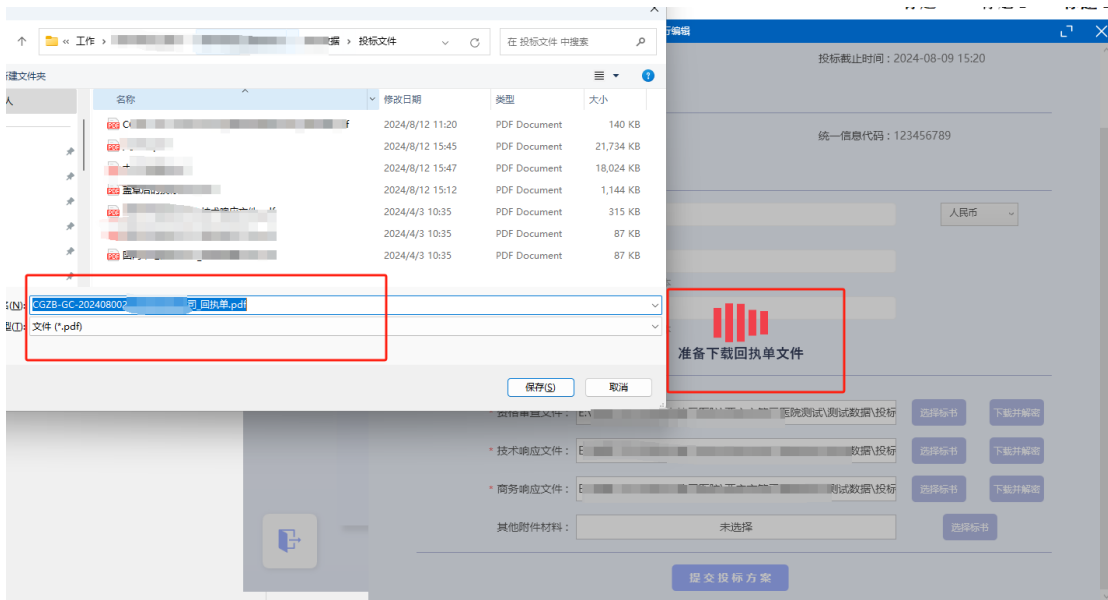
← 工作 › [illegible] 据 › 投标文件
在 投标文件 中搜索
新建文件夹
名称
修改日期
类型
大小

| 名称 | 修改日期 | 类型 | 大小 |
|---|---|---|---|
| C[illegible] | 2024/8/12 11:20 | PDF Document | 140 KB |
| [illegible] | 2024/8/12 15:45 | PDF Document | 21,734 KB |
| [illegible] | 2024/8/12 15:47 | PDF Document | 18,024 KB |
| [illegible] | 2024/8/12 15:12 | PDF Document | 1,144 KB |
| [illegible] | 2024/4/3 10:35 | PDF Document | 315 KB |
| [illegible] | 2024/4/3 10:35 | PDF Document | 87 KB |
| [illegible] | 2024/4/3 10:35 | PDF Document | 87 KB |

名(N): CGZB-GC-202408002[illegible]司_回执单.pdf
型(T): 文件 (*.pdf)
保存(S)
取消

行编辑
投标截止时间：2024-08-09 15:20
统一信息代码：123456789
人民币
准备下载回执单文件
资格审查文件：E:\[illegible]医院测试\测试数据\投标
选择标书
下载并解密
* 技术响应文件：E:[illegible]数据\投标
选择标书
下载并解密
* 商务响应文件：E:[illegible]试数据\投标
选择标书
下载并解密
其他附件材料：
未选择
选择标书
提交投标方案